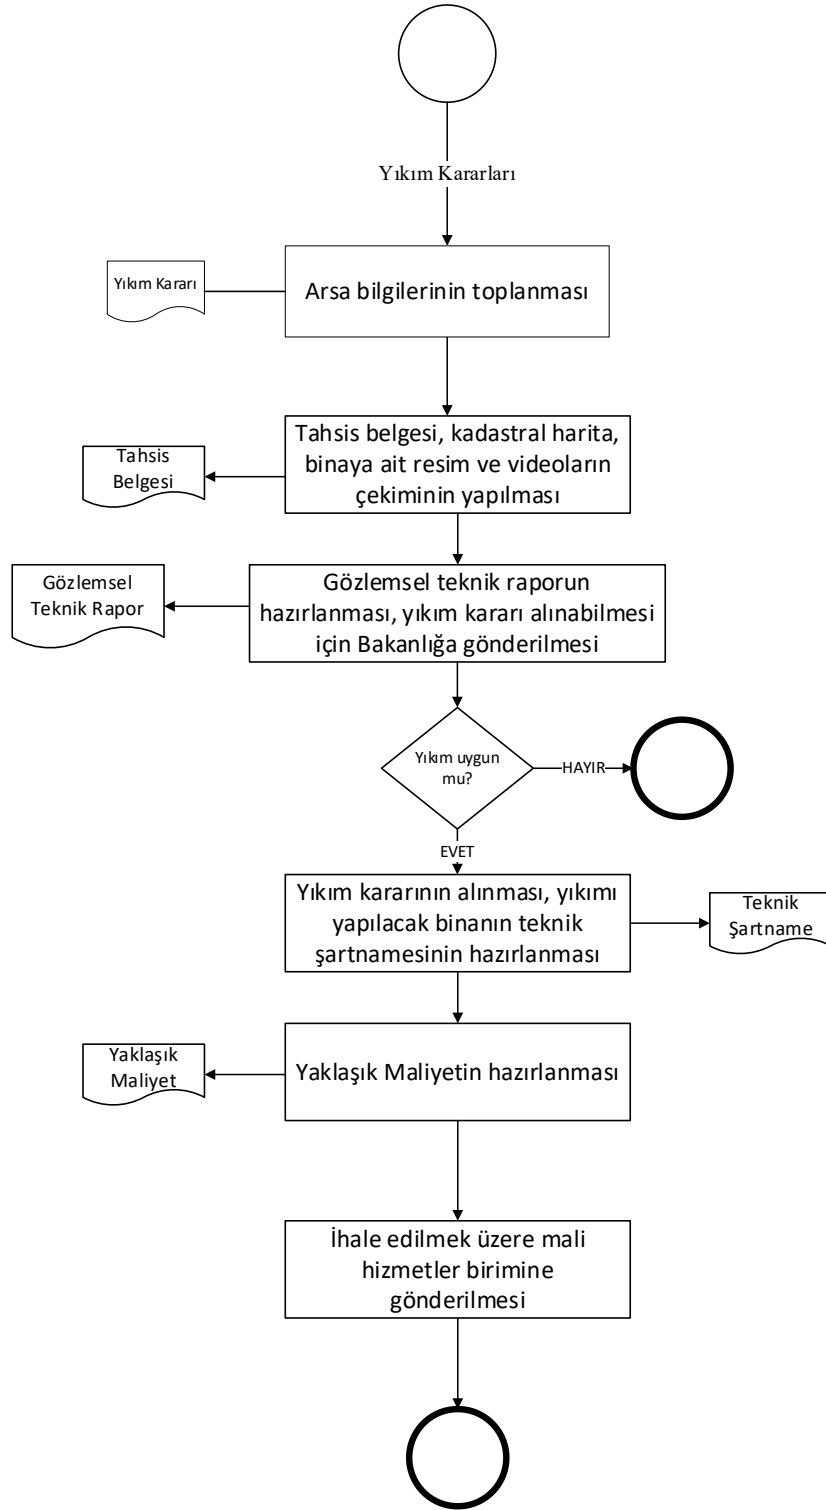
Yıkım Kararları

Yıkım Kararı

Arsa bilgilerinin toplanması

Tahsis belgesi, kadastral harita, binaya ait resim ve videoların çekiminin yapılması

Tahsis Belgesi

Gözlemsel Teknik Rapor

Gözlemsel teknik raporun hazırlanması, yıkım kararı alınabilmesi için Bakanlığa gönderilmesi

Yıkım uygun mu?

HAYIR

EVET

Yıkım kararının alınması, yıkımı yapılacak binanın teknik şartnamesinin hazırlanması

Teknik Şartname

Yaklaşık Maliyet

Yaklaşık Maliyetin hazırlanması

İhale edilmek üzere mali hizmetler birimine gönderilmesi